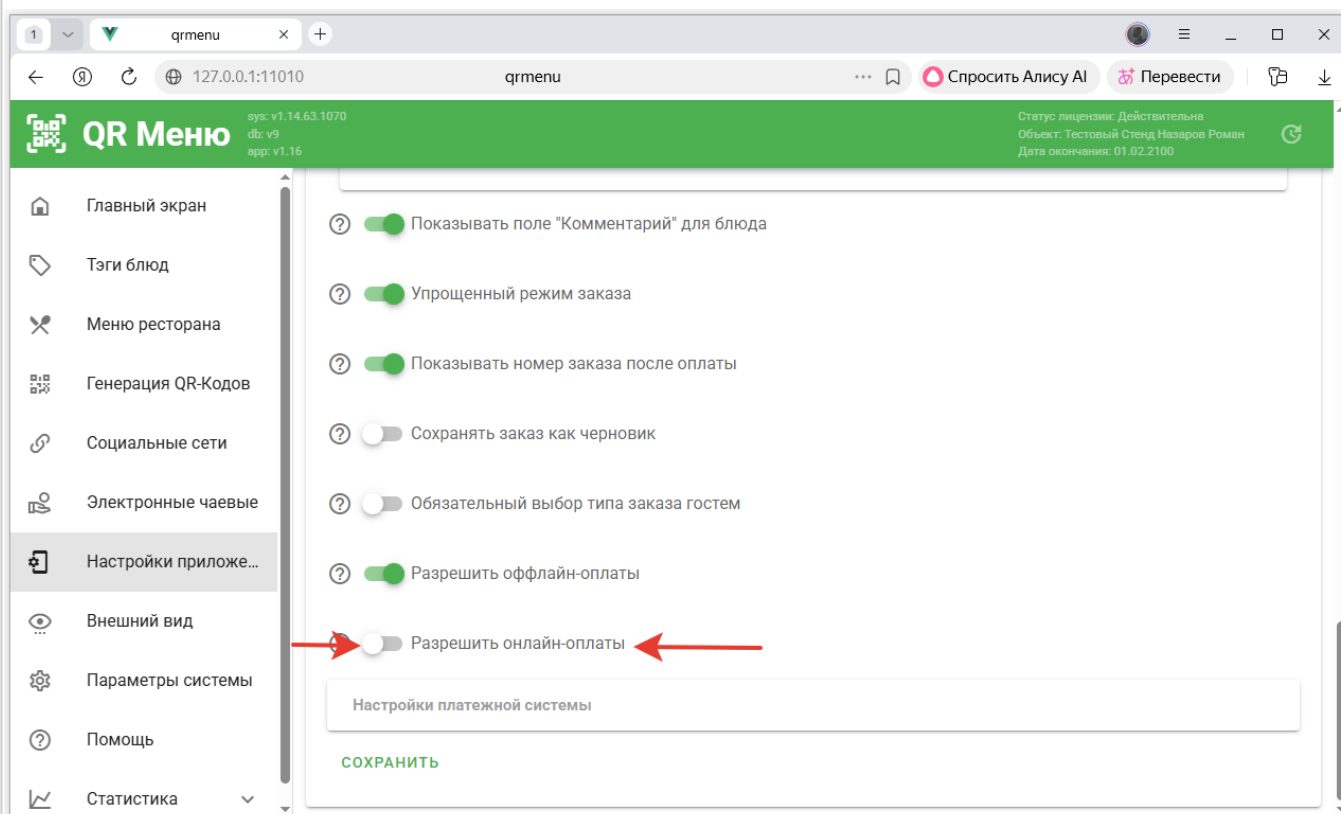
1

qrmenu

127.0.0.1:11010 qrmenu

Спросить Алису AI

Перевести

QR Меню

sys: v1.14.63.1070
db: v9
app: v1.16

Статус лицензии: Действительна
Объект: Тестовый Стенд Назаров Роман
Дата окончания: 01.02.2100

Главный экран

Тэги блюд

Меню ресторана

Генерация QR-Кодов

Социальные сети

Электронные чаевые

Настройки приложе...

Внешний вид

Параметры системы

Помощь

Статистика

Показывать поле "Комментарий" для блюда

Упрощенный режим заказа

Показывать номер заказа после оплаты

Сохранять заказ как черновик

Обязательный выбор типа заказа гостем

Разрешить оффлайн-оплаты

Разрешить онлайн-оплаты

Настройки платежной системы

СОХРАНИТЬ